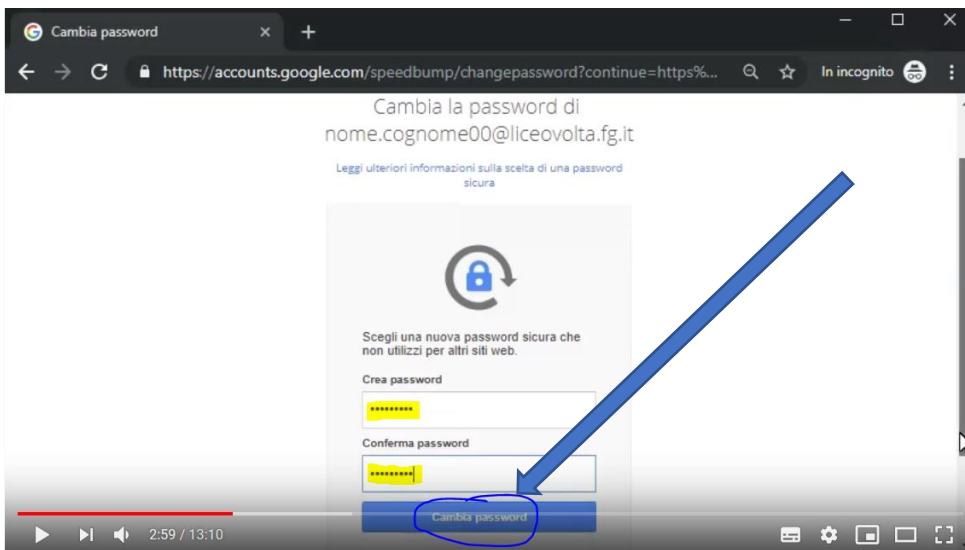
Cambia password

https://accounts.google.com/speedbump/changepassword?continue=https%...

In incognito

Cambia la password di nome.cognome00@liceovolta.fg.it

Leggi ulteriori informazioni sulla scelta di una password sicura

Scegli una nuova password sicura che non utilizzi per altri siti web.

Crea password

••••••••••

Conferma password

••••••••••

Cambia password

2:59 / 13:10